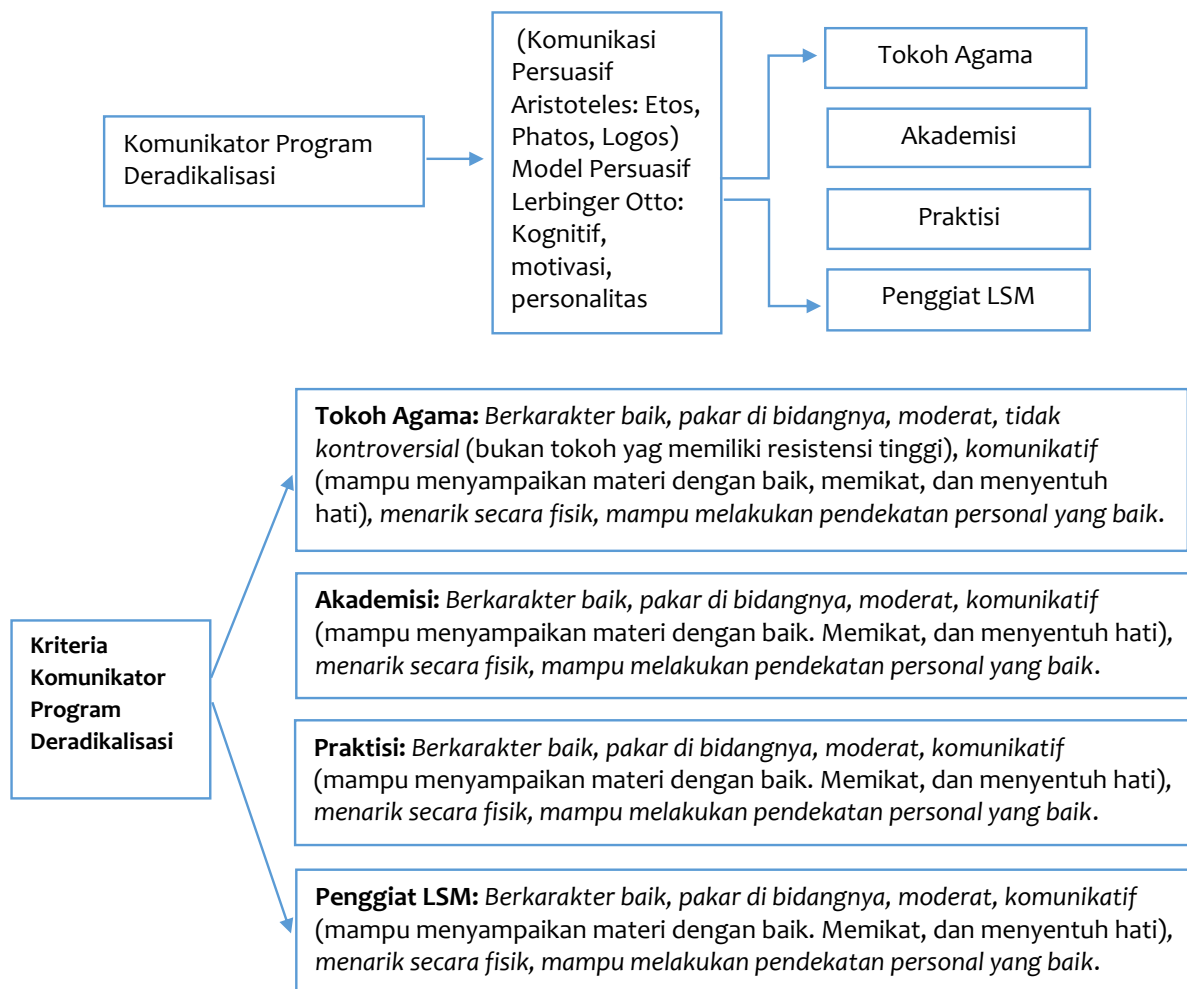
Komunikator Program Deradikalisasi

(Komunikasi Persuasif Aristoteles: Etos, Phatos, Logos) Model Persuasif Lerbinger Otto: Kognitif, motivasi, personalitas

Tokoh Agama

Akademisi

Praktisi

Penggiat LSM

Kriteria Komunikator Program Deradikalisasi

Tokoh Agama: Berkarakter baik, pakar di bidangnya, moderat, tidak kontroversial (bukan tokoh yag memiliki resistensi tinggi), komunikatif (mampu menyampaikan materi dengan baik, memikat, dan menyentuh hati), menarik secara fisik, mampu melakukan pendekatan personal yang baik.

Akademisi: Berkarakter baik, pakar di bidangnya, moderat, komunikatif (mampu menyampaikan materi dengan baik. Memikat, dan menyentuh hati), menarik secara fisik, mampu melakukan pendekatan personal yang baik.

Praktisi: Berkarakter baik, pakar di bidangnya, moderat, komunikatif (mampu menyampaikan materi dengan baik. Memikat, dan menyentuh hati), menarik secara fisik, mampu melakukan pendekatan personal yang baik.

Penggiat LSM: Berkarakter baik, pakar di bidangnya, moderat, komunikatif (mampu menyampaikan materi dengan baik. Memikat, dan menyentuh hati), menarik secara fisik, mampu melakukan pendekatan personal yang baik.